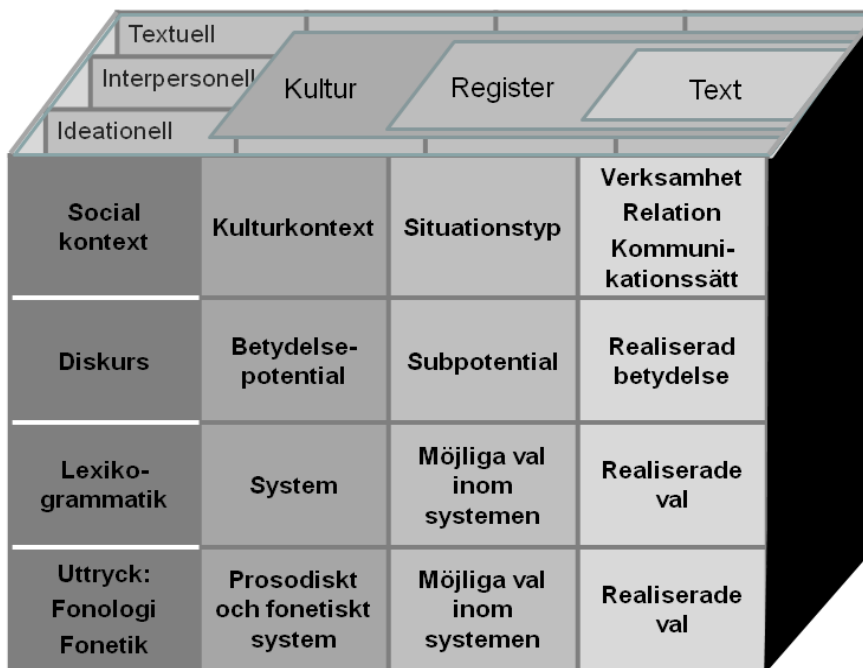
Textuell
Interpersonell
Ideationell

Kultur
Register
Text

| Social kontext | Kulturkontext | Situationstyp | Verksamhet Relation Kommunikationssätt |
|---|---|---|---|
| Diskurs | Betydelsepotential | Subpotential | Realiserad betydelse |
| Lexikogrammatik | System | Möjliga val inom systemen | Realiserade val |
| Uttryck: Fonologi Fonetik | Prosodiskt och fonetiskt system | Möjliga val inom systemen | Realiserade val |